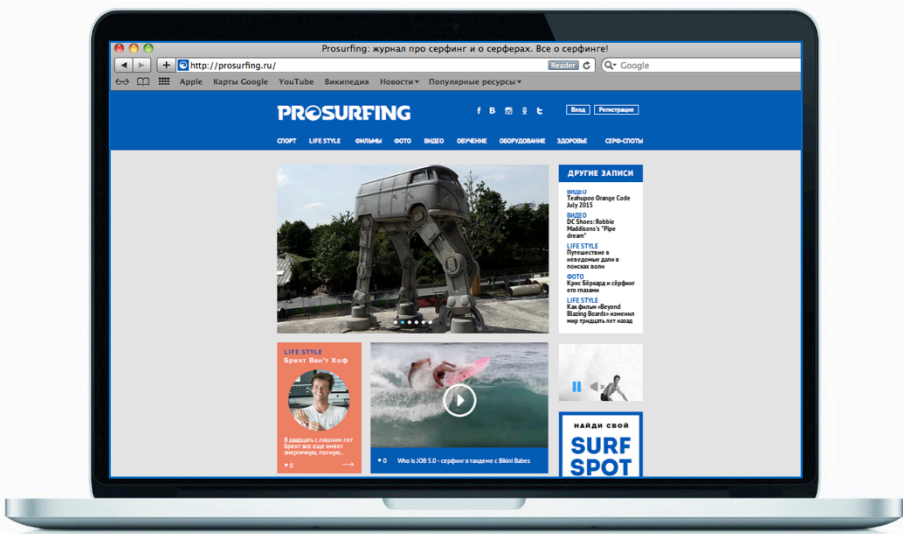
Prosurfing: журнал про серфинг и о серферах. Все о серфинге!

http://prosurfing.ru/

Reader

Google

Apple Карты Google YouTube Википедия Новости▾ Популярные ресурсы▾

PROSURFING

Вход Регистрация

СПОРТ LIFE STYLE ФИЛЬМЫ ФОТО ВИДЕО ОБУЧЕНИЕ ОБОРУДОВАНИЕ ЗДОРОВЬЕ СЕРФ-СПОТЫ

ДРУГИЕ ЗАПИСИ

ВИДЕО
Teahupoo Orange Code July 2015

ВИДЕО
DC Shoes: Robbie Maddison's "Pipe dream"

LIFE STYLE
Путешествие в неведомые дали в поисках волн

ФОТО
Крис Беркард и сёрфинг его глазами

LIFE STYLE
Как фильм «Beyond Blazing Boards» изменил мир тридцать лет назад

LIFE STYLE
Брехт Ван'т Хоф

В двадцать с лишним лет Брехт был неимоверно энергичным, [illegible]

0

0 Who is JOB 5.0 - серфинг в тандеме с Bikini Babes

НАЙДИ СВОЙ
SURF SPOT